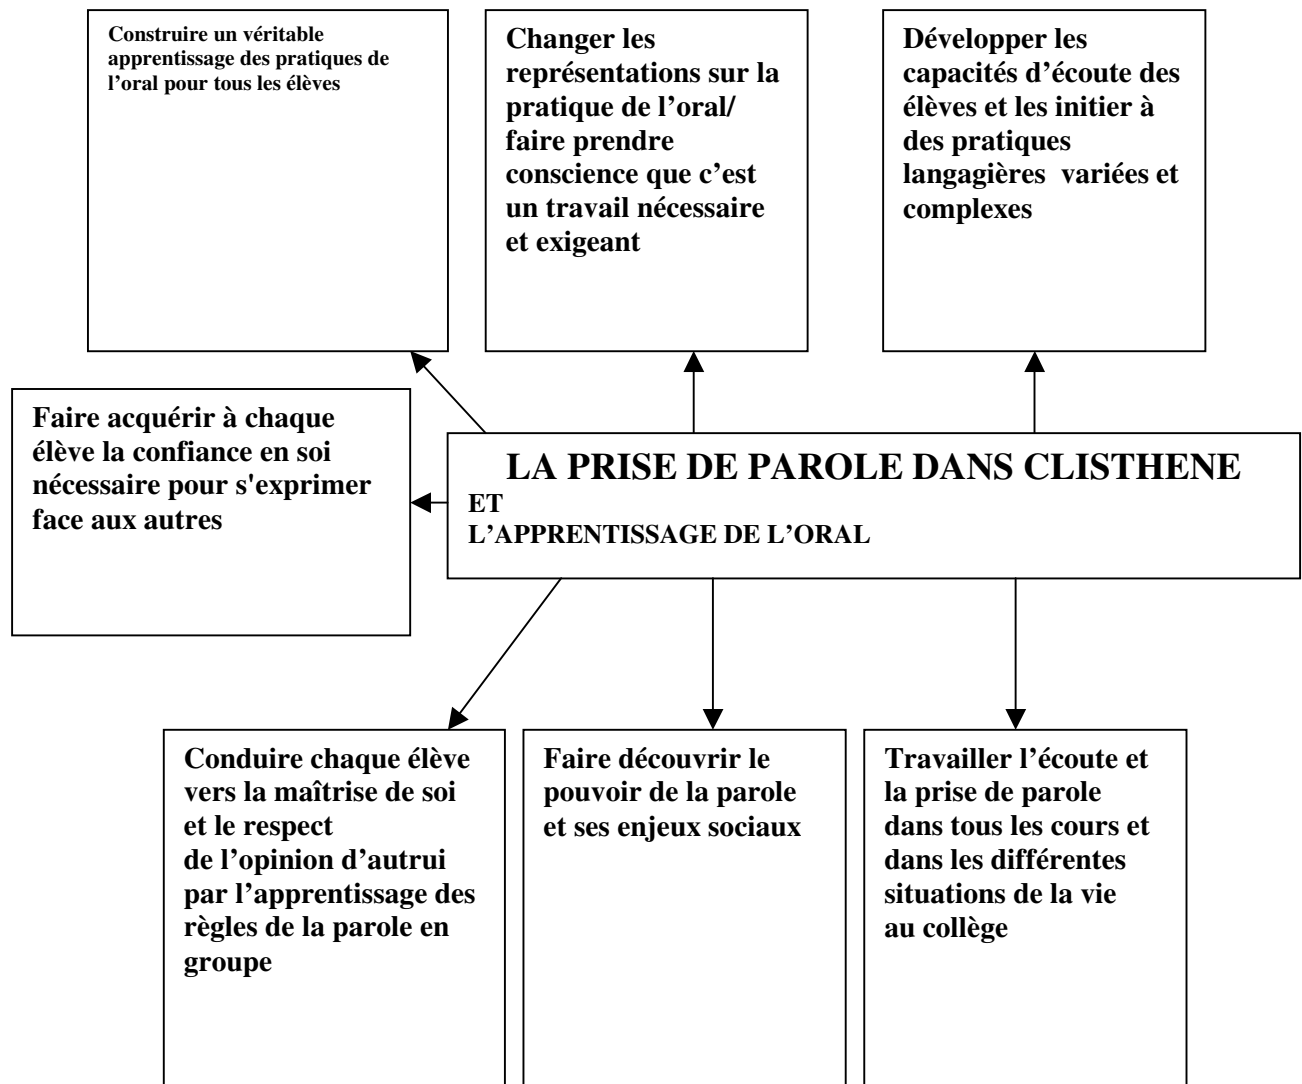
Construire un véritable apprentissage des pratiques de l’oral pour tous les élèves

Changer les représentations sur la pratique de l’oral/ faire prendre conscience que c’est un travail nécessaire et exigeant

Développer les capacités d’écoute des élèves et les initier à des pratiques langagières variées et complexes

Faire acquérir à chaque élève la confiance en soi nécessaire pour s'exprimer face aux autres

LA PRISE DE PAROLE DANS CLISTHENE
ET
L’APPRENTISSAGE DE L’ORAL

Conduire chaque élève vers la maîtrise de soi et le respect de l’opinion d’autrui par l’apprentissage des règles de la parole en groupe

Faire découvrir le pouvoir de la parole et ses enjeux sociaux

Travailler l’écoute et la prise de parole dans tous les cours et dans les différentes situations de la vie au collège